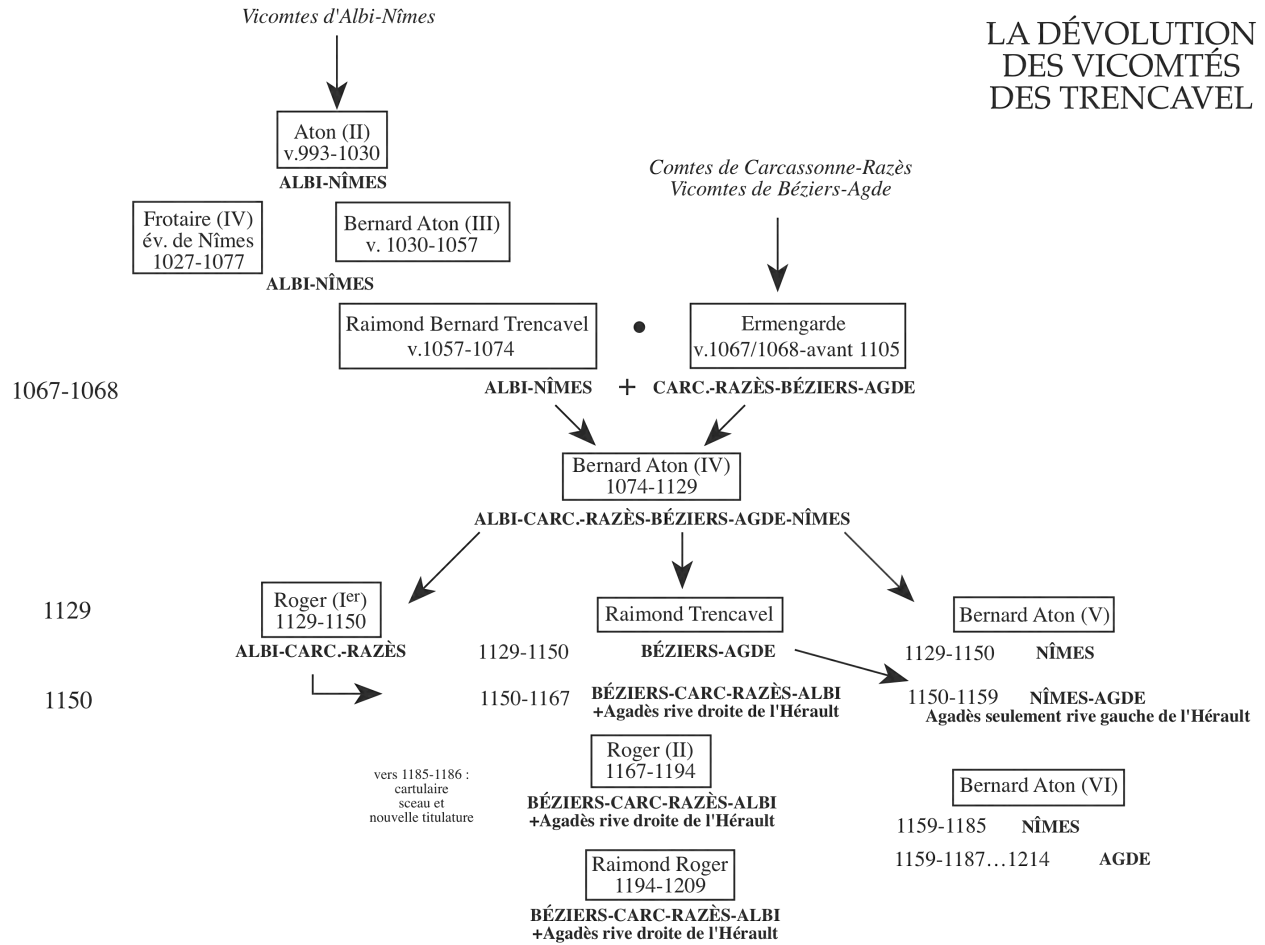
LA DÉVOLUTION DES VICOMTÉS DES TRENCAVEL

Vicomtes d'Albi-Nîmes

Aton (II)
v.993-1030
ALBI-NÎMES

Comtes de Carcassonne-Razès
Vicomtes de Béziers-Agde

Frotaire (IV)
év. de Nîmes
1027-1077

Bernard Aton (III)
v. 1030-1057
ALBI-NÎMES

Raimond Bernard Trencavel
v.1057-1074

Ermengarde
v.1067/1068-avant 1105

1067-1068

ALBI-NÎMES + CARC.-RAZÈS-BÉZIERS-AGDE

Bernard Aton (IV)
1074-1129
ALBI-CARC.-RAZÈS-BÉZIERS-AGDE-NÎMES

1129

Roger (I$^{er}$)
1129-1150
ALBI-CARC.-RAZÈS

Raimond Trencavel
1129-1150 BÉZIERS-AGDE

Bernard Aton (V)
1129-1150 NÎMES

1150

1150-1167 BÉZIERS-CARC-RAZÈS-ALBI
+Agadès rive droite de l'Hérault

1150-1159 NÎMES-AGDE
Agadès seulement rive gauche de l'Hérault

vers 1185-1186 :
cartulaire
sceau et
nouvelle titulature

Roger (II)
1167-1194
BÉZIERS-CARC-RAZÈS-ALBI
+Agadès rive droite de l'Hérault

Bernard Aton (VI)
1159-1185 NÎMES
1159-1187…1214 AGDE

Raimond Roger
1194-1209
BÉZIERS-CARC-RAZÈS-ALBI
+Agadès rive droite de l'Hérault